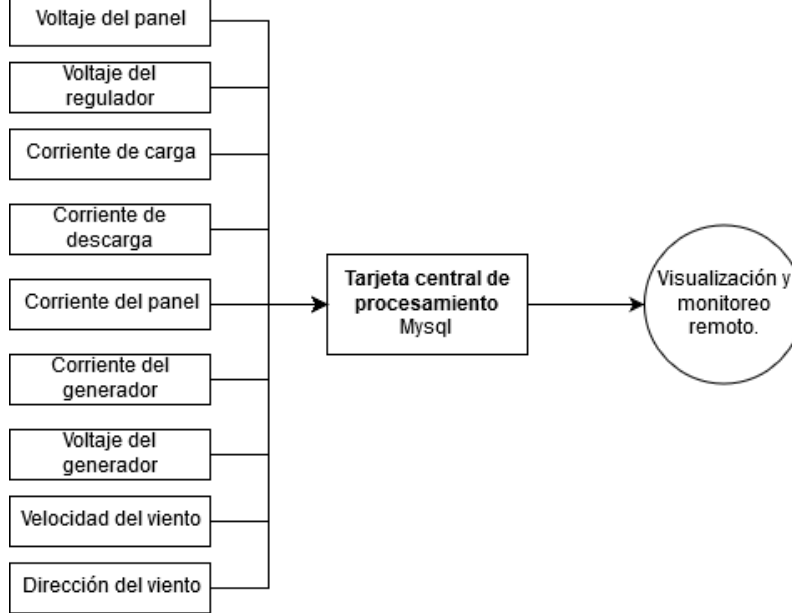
Voltaje del panel

Voltaje del regulador

Corriente de carga

Corriente de descarga

Corriente del panel

Corriente del generador

Voltaje del generador

Velocidad del viento

Dirección del viento

Tarjeta central de procesamiento
Mysql

Visualización y monitoreo remoto.